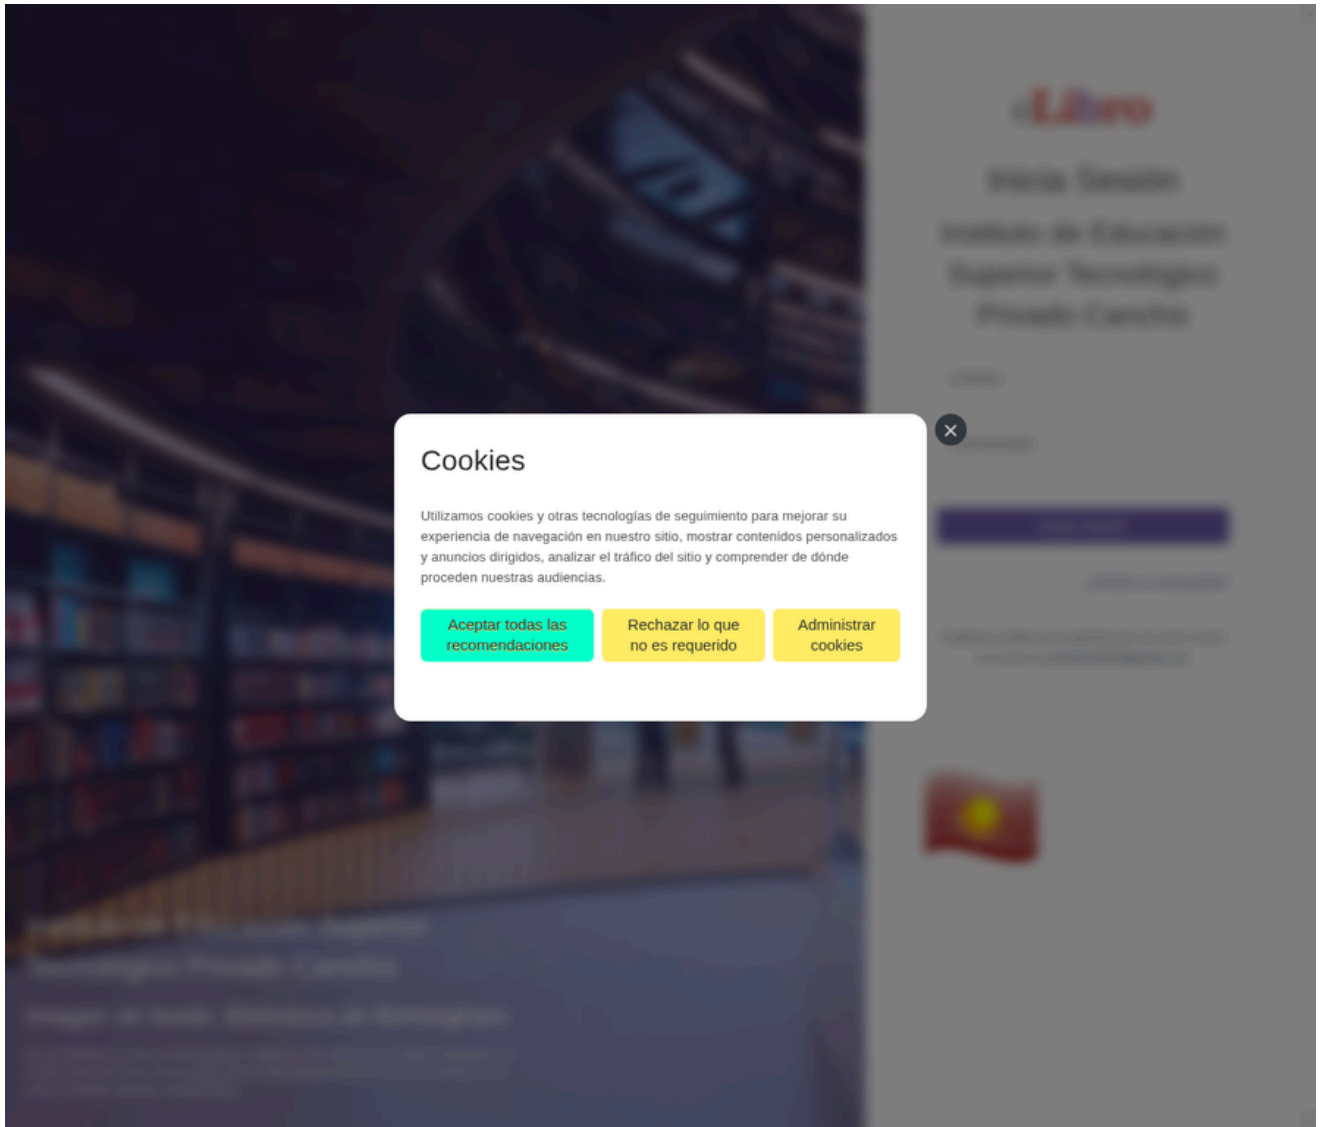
eLibro

Inicia Sesión

Instituto de Educación Superior Tecnológico Privado Cancha

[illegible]

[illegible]

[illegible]

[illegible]

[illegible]

Instituto de Educación Superior Tecnológico Privado Cancha

Imagen de fondo: Biblioteca de Birmingham

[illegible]

Cookies

Utilizamos cookies y otras tecnologías de seguimiento para mejorar su experiencia de navegación en nuestro sitio, mostrar contenidos personalizados y anuncios dirigidos, analizar el tráfico del sitio y comprender de dónde proceden nuestras audiencias.

Aceptar todas las recomendaciones

Rechazar lo que no es requerido

Administrar cookies

×